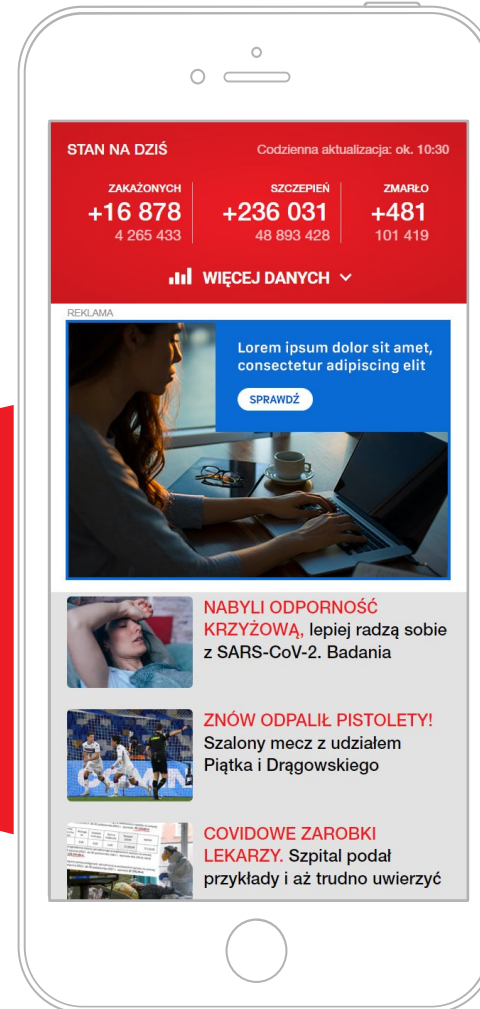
STAN NA DZIŚ

Codzienna aktualizacja: ok. 10:30

| ZAKAŻONYCH | SZCZEPIEŃ | ZMARŁO |
|---|---|---|
| +16 878 | +236 031 | +481 |
| 4 265 433 | 48 893 428 | 101 419 |

WIĘCEJ DANYCH

REKLAMA

Lorem ipsum dolor sit amet, consectetur adipiscing elit

SPRAWDŹ

NABYLI ODPORNOŚĆ KRZYŻOWĄ, lepiej radzą sobie z SARS-CoV-2. Badania

ZNÓW ODPALIŁ PISTOLETY! Szalony mecz z udziałem Piątka i Drągowskiego

COVIDOWE ZAROBKI LEKARZY. Szpital podał przykłady i aż trudno uwierzyć